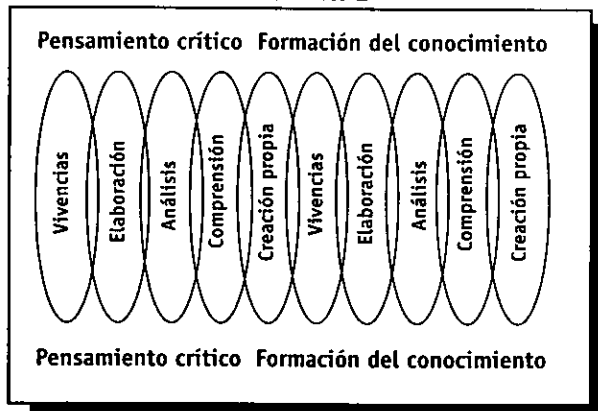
Pensamiento crítico Formación del conocimiento

Vivencias
Elaboración
Análisis
Comprensión
Creación propia
Vivencias
Elaboración
Análisis
Comprensión
Creación propia

Pensamiento crítico Formación del conocimiento